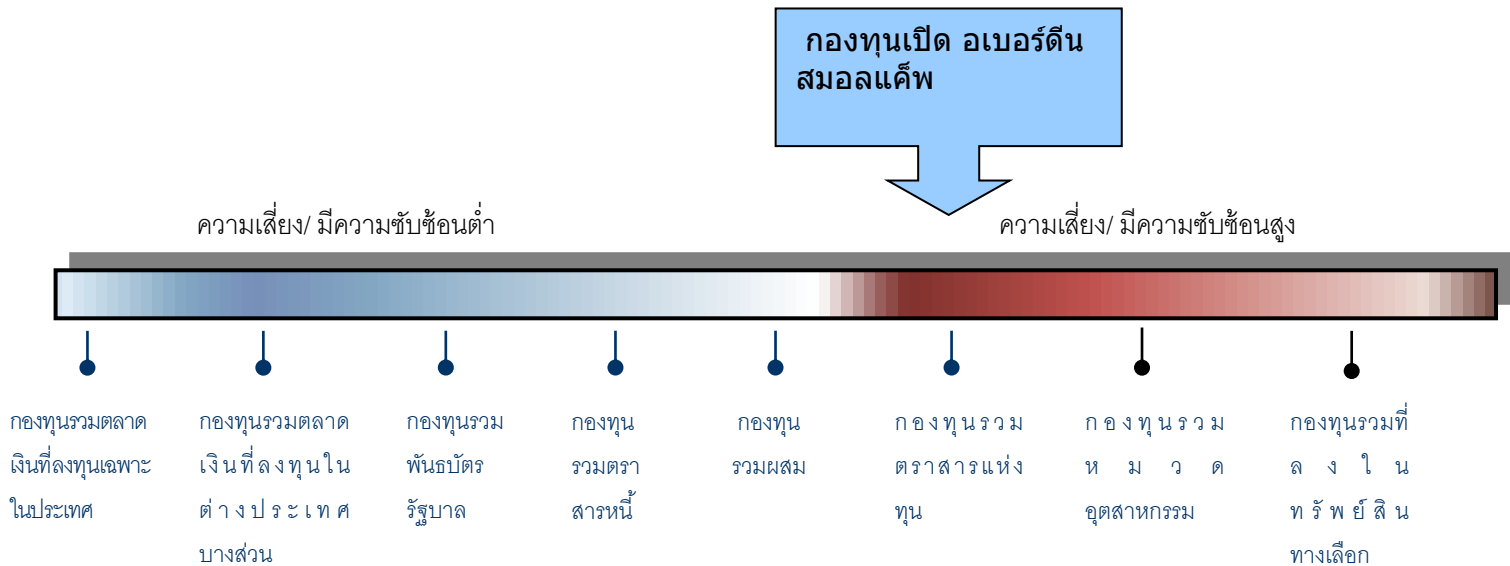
กองทุนเปิด อเบอร์ดีน สมอลแค็พ

ความเสี่ยง/ มีความซับซ้อนต่ำ

ความเสี่ยง/ มีความซับซ้อนสูง

กองทุนรวมตลาดเงินที่ลงทุนเฉพาะในประเทศ

กองทุนรวมตลาดเงินที่ลงทุนในต่างประเทศบางส่วน

กองทุนรวมพันธบัตรรัฐบาล

กองทุนรวมตราสารหนี้

กองทุนรวมผสม

กองทุนรวมตราสารแห่งทุน

กองทุนรวมหมวดอุตสาหกรรม

กองทุนรวมที่ลงในทรัพย์สินทางเลือก